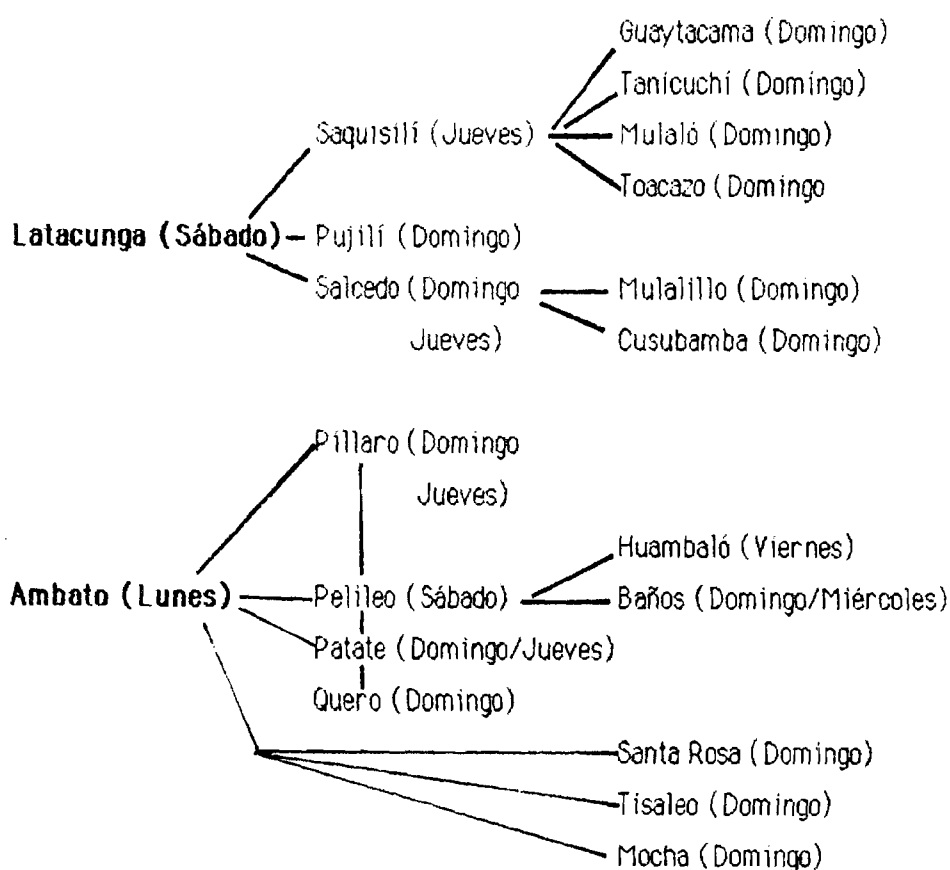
Guaytacama (Domingo)
Tanicuchí (Domingo)
Saquisilí (Jueves)
Mulaló (Domingo)
Toacazo (Domingo
Latacunga (Sábado) Pujilí (Domingo)
Salcedo (Domingo Jueves)
Mulalillo (Domingo)
Cusubamba (Domingo)

Píllaro (Domingo Jueves)
Huambaló (Viernes)
Ambato (Lunes) Pelileo (Sábado)
Baños (Domingo/Miércoles)
Patate (Domingo/Jueves)
Quero (Domingo)
Santa Rosa (Domingo)
Tisaleo (Domingo)
Mocha (Domingo)